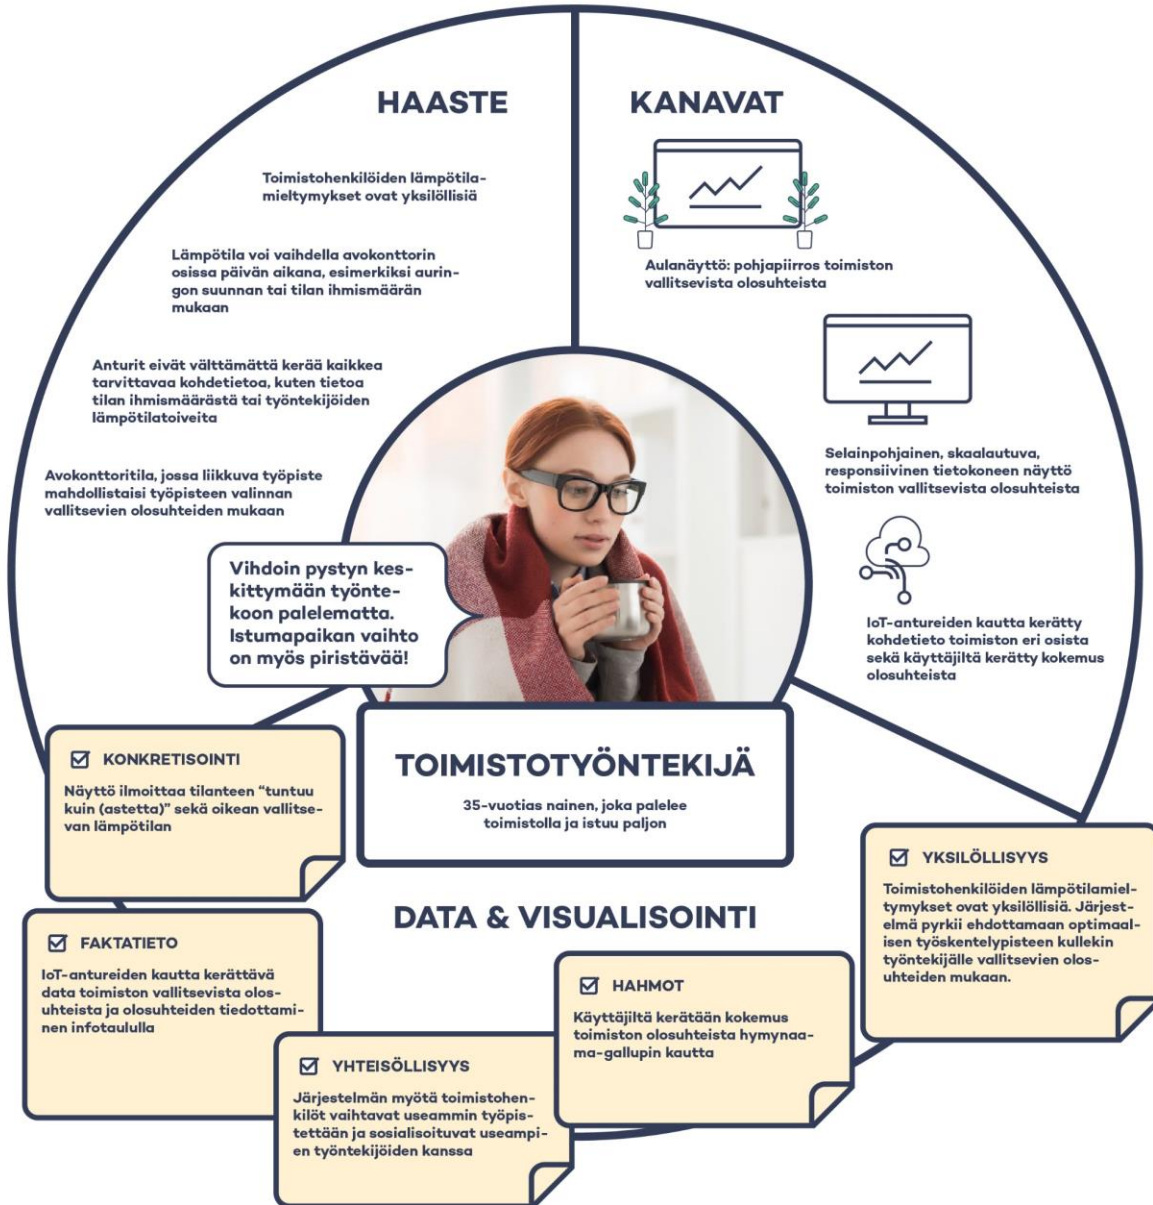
HAASTE

Toimistohenkilöiden lämpötilamieltymykset ovat yksilöllisiä

Lämpötila voi vaihdella avokonttorin osissa päivän aikana, esimerkiksi auringon suunnan tai tilan ihmismäärän mukaan

Anturit eivät välttämättä kerää kaikkea tarvittavaa kohdetietoa, kuten tietoa tilan ihmismäärästä tai työntekijöiden lämpötilatoiveita

Avokonttoritila, jossa liikkuva työpiste mahdollistaisi työpisteen valinnan vallitsevien olosuhteiden mukaan

KANAVAT

Aulanäyttö: pohjapiirros toimiston vallitsevista olosuhteista

Selainpohjainen, skaalautuva, responsiivinen tietokoneen näyttö toimiston vallitsevista olosuhteista

IoT-antureiden kautta kerätty kohdetieto toimiston eri osista sekä käyttäjiltä kerätty kokemus olosuhteista

Vihdoin pystyn keskittymään työntekoon palelematta. Istumapaikan vaihto on myös piristävää!

TOIMISTOTYÖNTEKIJÄ

35-vuotias nainen, joka palelee toimistolla ja istuu paljon

KONKRETISOINTI

Näyttö ilmoittaa tilanteen "tuntuu kuin (astetta)" sekä oikean vallitsevan lämpötilan

DATA & VISUALISOINTI

FAKTATIETO

IoT-antureiden kautta kerättävä data toimiston vallitsevista olosuhteista ja olosuhteiden tiedottaminen infotaululla

YHTEISÖLLISYYS

Järjestelmän myötä toimistohenkilöt vaihtavat useammin työpistettään ja sosialisoituvat useampien työntekijöiden kanssa

HAHMOT

Käyttäjiltä kerätään kokemus toimiston olosuhteista hymynaama-gallupin kautta

YKSILÖLLISYYS

Toimistohenkilöiden lämpötilamieltymykset ovat yksilöllisiä. Järjestelmä pyrkii ehdottamaan optimaalisen työskentelypisteen kullekin työntekijälle vallitsevien olosuhteiden mukaan.